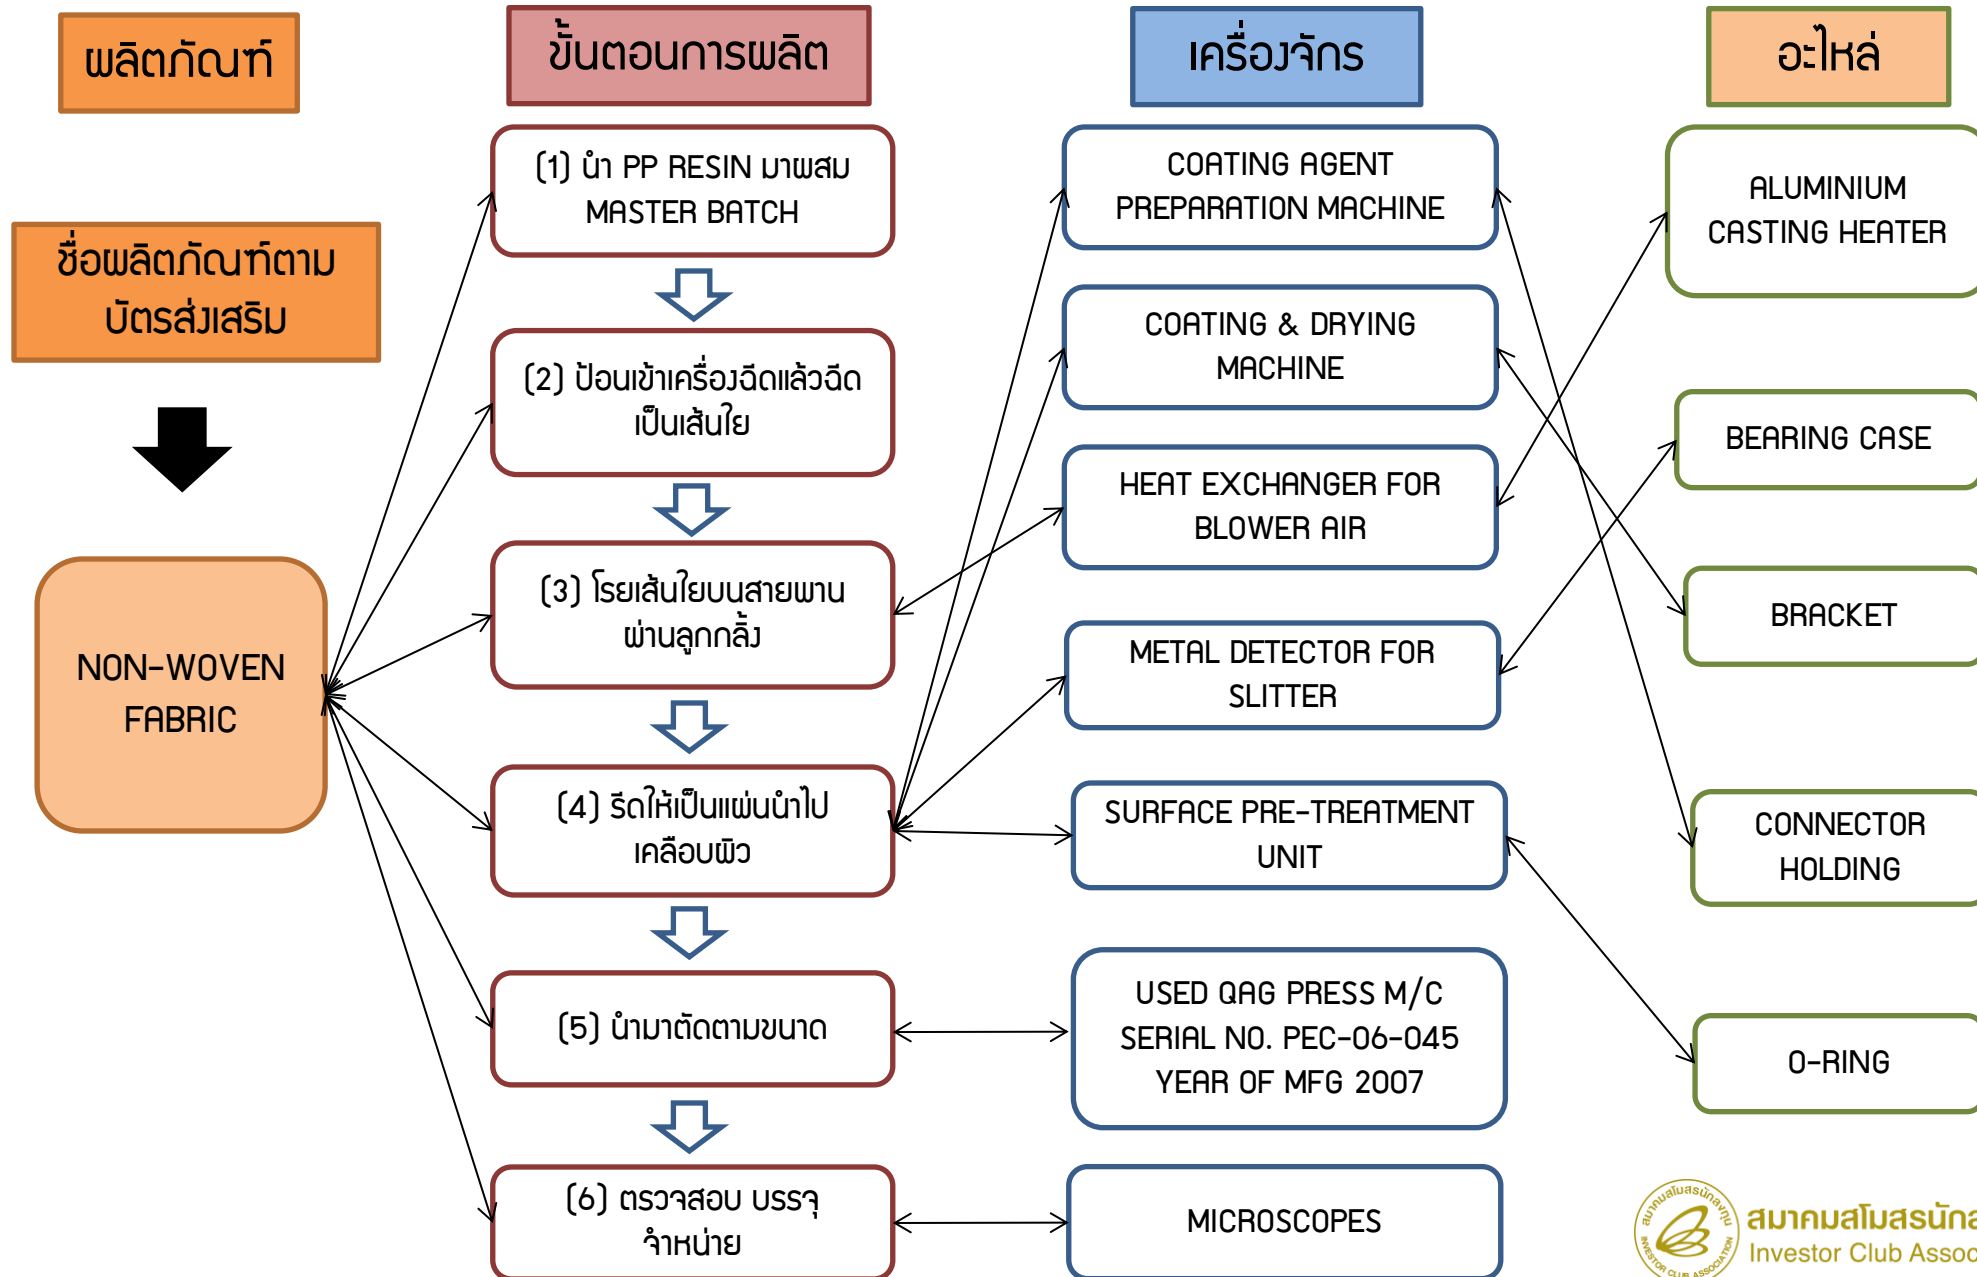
ผลิตภัณฑ์

ขั้นตอนการผลิต

เครื่องจักร

อะไหล่

ชื่อผลิตภัณฑ์ตามบัตรส่งเสริม

NON-WOVEN FABRIC

(1) นำ PP RESIN มาผสม MASTER BATCH

(2) ป้อนเข้าเครื่องฉีดแล้วฉีดเป็นเส้นใย

(3) โรยเส้นใยบนสายพานผ่านลูกกลิ้ง

(4) รีดให้เป็นแผ่นนำไปเคลือบผิว

(5) นำมาตัดตามขนาด

(6) ตรวจสอบ บรรจุ จำหน่าย

COATING AGENT PREPARATION MACHINE

COATING & DRYING MACHINE

HEAT EXCHANGER FOR BLOWER AIR

METAL DETECTOR FOR SLITTER

SURFACE PRE-TREATMENT UNIT

USED QAG PRESS M/C SERIAL NO. PEC-06-045 YEAR OF MFG 2007

MICROSCOPES

ALUMINIUM CASTING HEATER

BEARING CASE

BRACKET

CONNECTOR HOLDING

O-RING

สมาคมสโมสรนัก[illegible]
Investor Club Assoc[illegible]